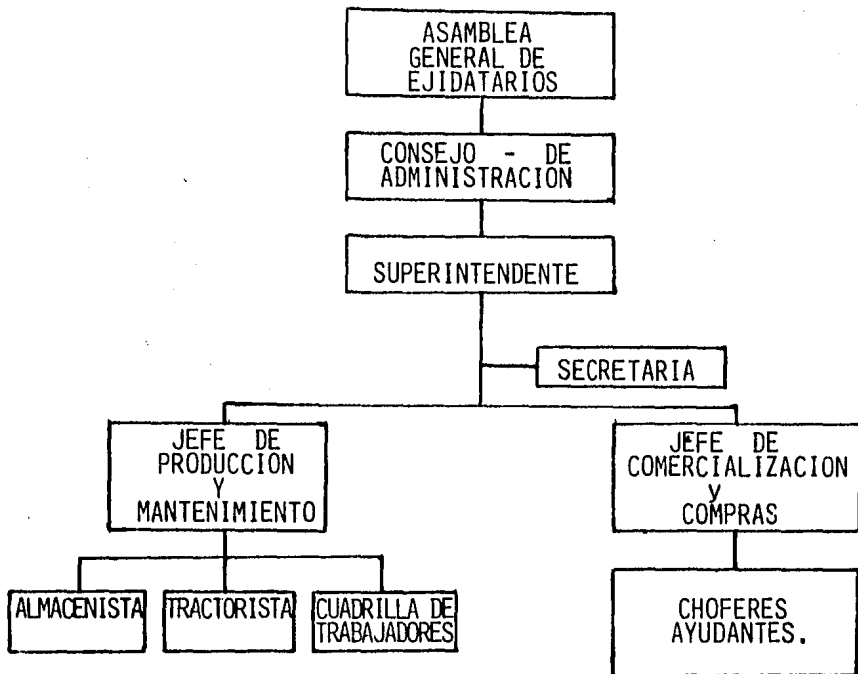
ASAMBLEA GENERAL DE EJIDATARIOS

CONSEJO - DE ADMINISTRACION

SUPERINTENDENTE

SECRETARIA

JEFE DE PRODUCCION Y MANTENIMIENTO

JEFE DE COMERCIALIZACION y COMPRAS

ALMACENISTA

TRACTORISTA

CUADRILLA DE TRABAJADORES

CHOFERES AYUDANTES.